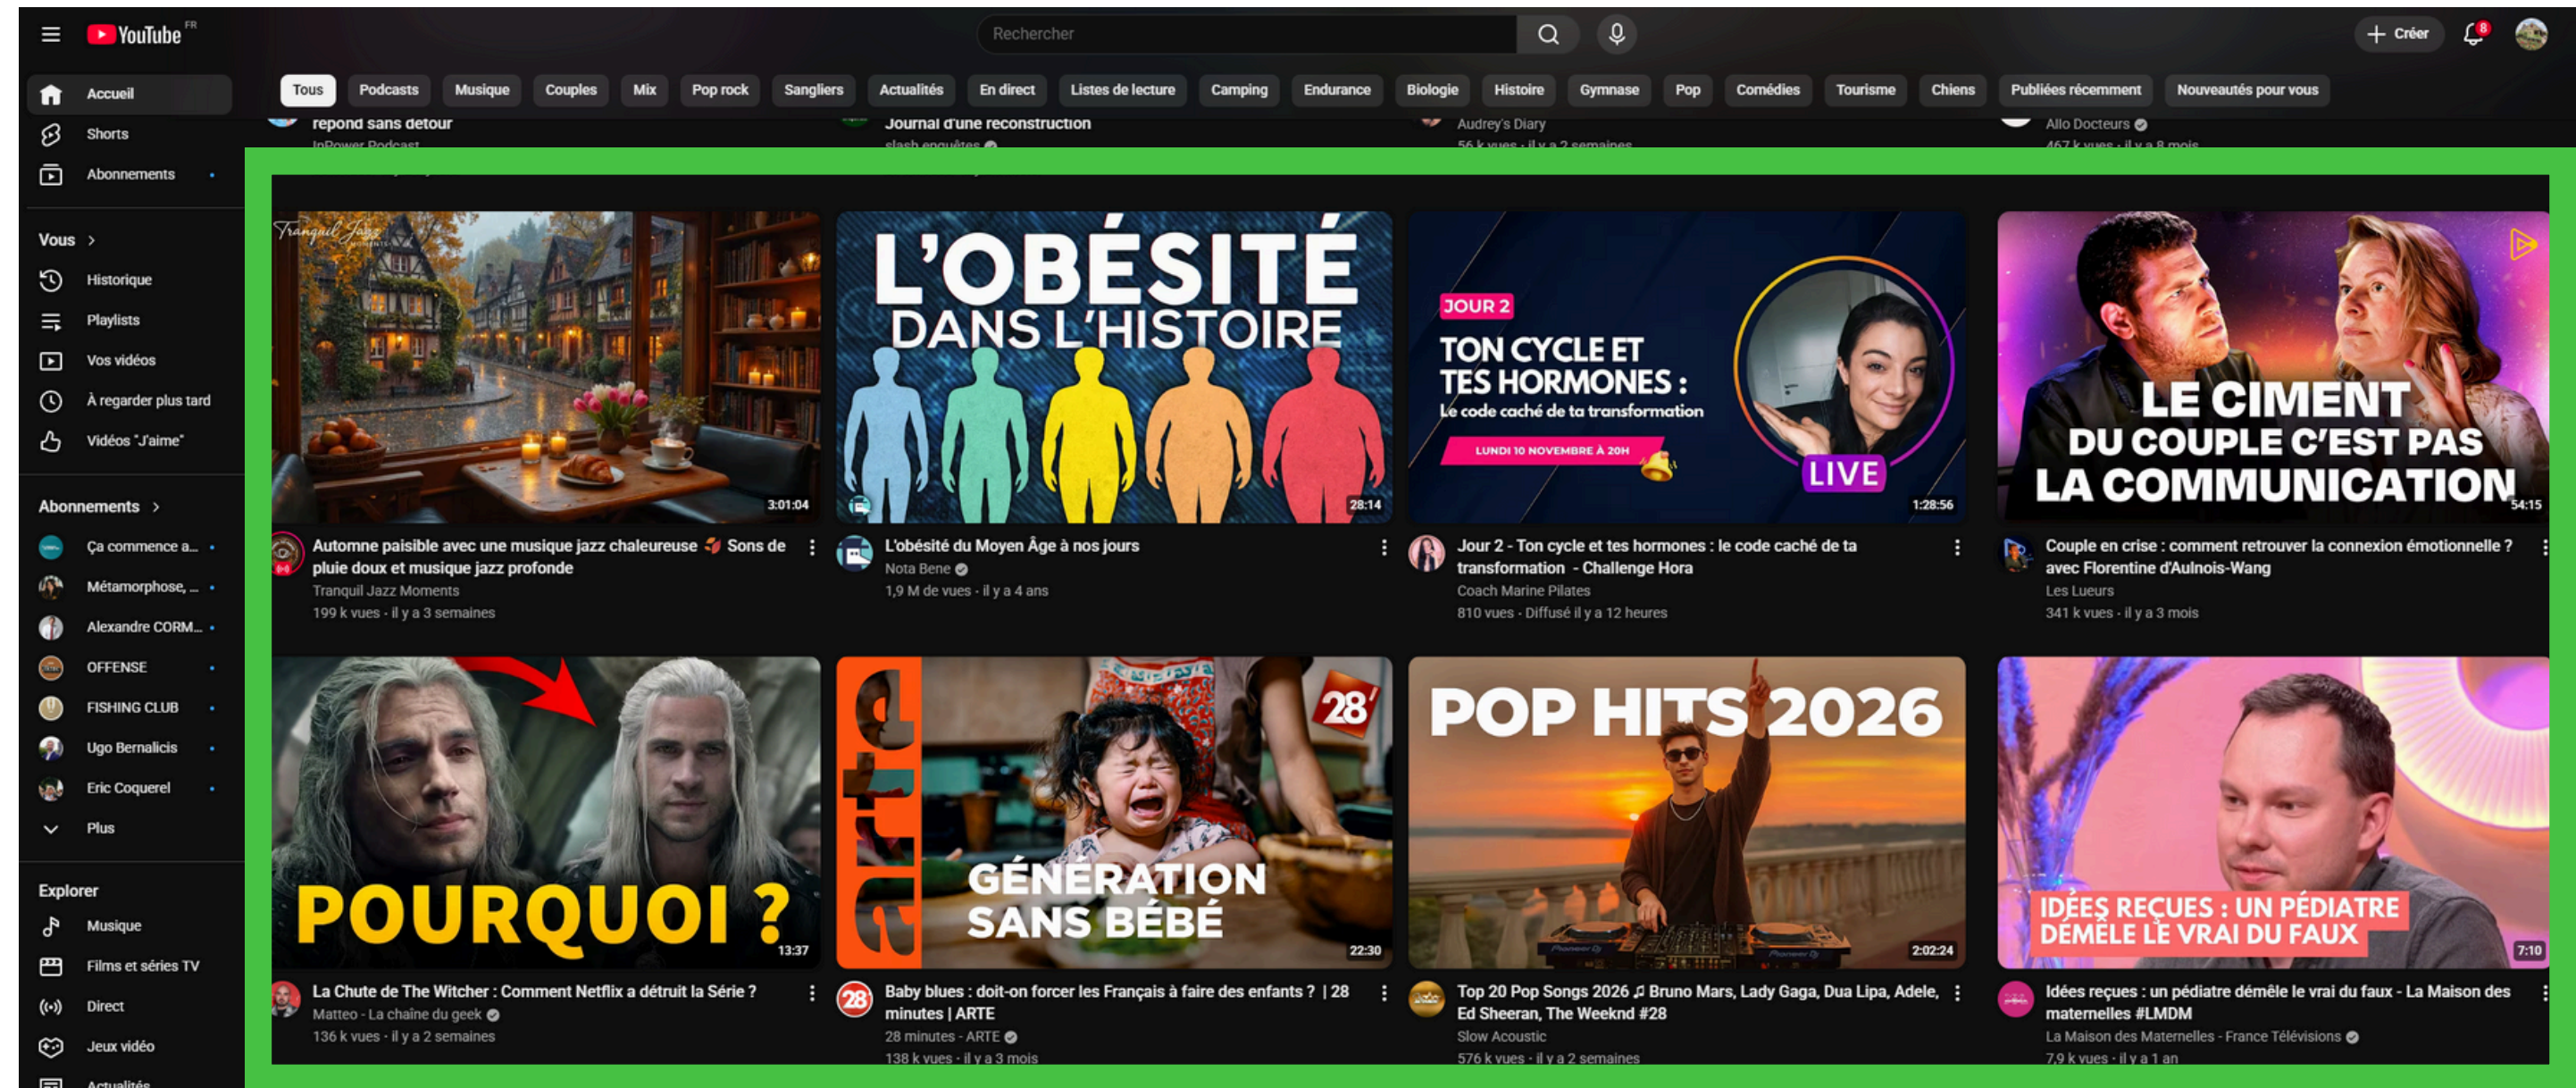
YouTube FR

Rechercher

Créer

8

Accueil
Shorts
Abonnements

Vous >
Historique
Playlists
Vos vidéos
À regarder plus tard
Vidéos "J'aime"

Abonnements >
Ça commence a...
Métamorphose, ...
Alexandre CORM...
OFFENSE
FISHING CLUB
Ugo Bernalicis
Eric Coquerel
Plus

Explorer
Musique
Films et séries TV
Direct
Jeux vidéo
Actualités

Tous | Podcasts | Musique | Couples | Mix | Pop rock | Sangliers | Actualités | En direct | Listes de lecture | Camping | Endurance | Biologie | Histoire | Gymnase | Pop | Comédies | Tourisme | Chiens | Publiées récemment | Nouveautés pour vous

répond sans détour
InPower Podcast

Journal d'une reconstruction
slash enquêtes

Audrey's Diary
56 k vues · il y a 2 semaines

Allo Docteurs
467 k vues · il y a 8 mois

Tranquil Jazz Moments
3:01:04
Automne paisible avec une musique jazz chaleureuse Sons de pluie doux et musique jazz profonde
Tranquil Jazz Moments
199 k vues · il y a 3 semaines

L'OBÉSITÉ DANS L'HISTOIRE
28:14
L'obésité du Moyen Âge à nos jours
Nota Bene
1,9 M de vues · il y a 4 ans

JOUR 2
TON CYCLE ET TES HORMONES :
Le code caché de ta transformation
LUNDI 10 NOVEMBRE À 20H
LIVE
1:28:56
Jour 2 - Ton cycle et tes hormones : le code caché de ta transformation - Challenge Hora
Coach Marine Pilates
810 vues · Diffusé il y a 12 heures

LE CIMENT DU COUPLE C'EST PAS LA COMMUNICATION
54:15
Couple en crise : comment retrouver la connexion émotionnelle ? avec Florentine d'Aulnois-Wang
Les Lueurs
341 k vues · il y a 3 mois

POURQUOI ?
13:37
La Chute de The Witcher : Comment Netflix a détruit la Série ?
Matteo - La chaîne du geek
136 k vues · il y a 2 semaines

arte
28'
GÉNÉRATION SANS BÉBÉ
22:30
Baby blues : doit-on forcer les Français à faire des enfants ? | 28 minutes | ARTE
28 minutes - ARTE
138 k vues · il y a 3 mois

POP HITS 2026
2:02:24
Top 20 Pop Songs 2026 ♫ Bruno Mars, Lady Gaga, Dua Lipa, Adele, Ed Sheeran, The Weeknd #28
Slow Acoustic
576 k vues · il y a 2 semaines

IDÉES REÇUES : UN PÉDIATRE DÉMÊLE LE VRAI DU FAUX
7:10
Idées reçues : un pédiatre démêle le vrai du faux - La Maison des maternelles #LMDM
La Maison des Maternelles - France Télévisions
7,9 k vues · il y a 1 an